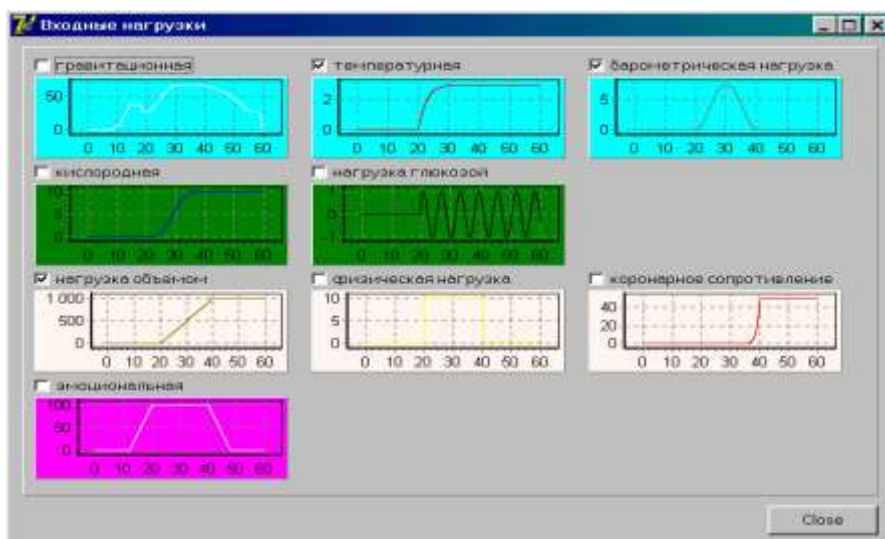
Входные нагрузки

гравитационная

50
0
0 10 20 30 40 50 60

температурная

2
0
0 10 20 30 40 50 60

барометрическая нагрузка

5
0
0 10 20 30 40 50 60

кислородная

10
5
0
0 10 20 30 40 50 60

нагрузка глюкозой

1
0
-1
0 10 20 30 40 50 60

нагрузка объемом

1 000
500
0
0 10 20 30 40 50 60

физическая нагрузка

10
5
0
0 10 20 30 40 50 60

коронарное сопротивление

40
20
0
0 10 20 30 40 50 60

эмоциональная

100
50
0
0 10 20 30 40 50 60

Close